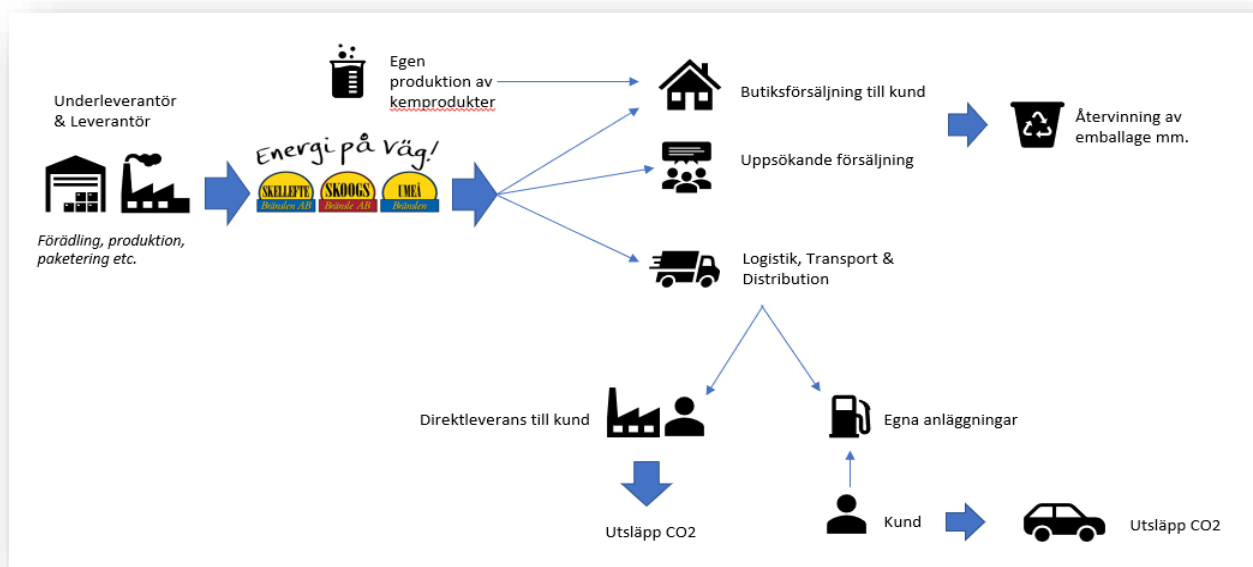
Underleverantör & Leverantör

Förädling, produktion, paketering etc.

Egen produktion av kemprodukter

Energi på Väg!

SKELLEFTE Bränslen AB

SKOOGS Bränsle AB

UMEÅ Bränslen

Butiksförsäljning till kund

Uppsökande försäljning

Logistik, Transport & Distribution

Återvinning av emballage mm.

Direktleverans till kund

Utsläpp CO2

Egna anläggningar

Kund

Utsläpp CO2